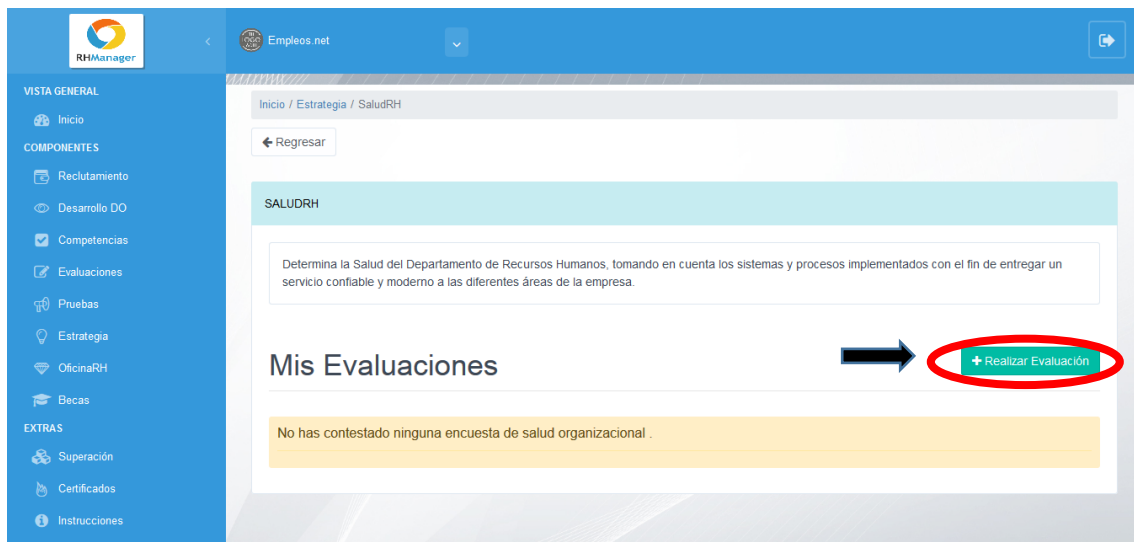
RHManager

Empleos.net

VISTA GENERAL
Inicio
COMPONENTES
Reclutamiento
Desarrollo DO
Competencias
Evaluaciones
Pruebas
Estrategia
OficinaRH
Becas
EXTRAS
Superación
Certificados
Instrucciones

Inicio / Estrategia / SaludRH

← Regresar

SALUDRH

Determina la Salud del Departamento de Recursos Humanos, tomando en cuenta los sistemas y procesos implementados con el fin de entregar un servicio confiable y moderno a las diferentes áreas de la empresa.

Mis Evaluaciones

+ Realizar Evaluación

No has contestado ninguna encuesta de salud organizacional .